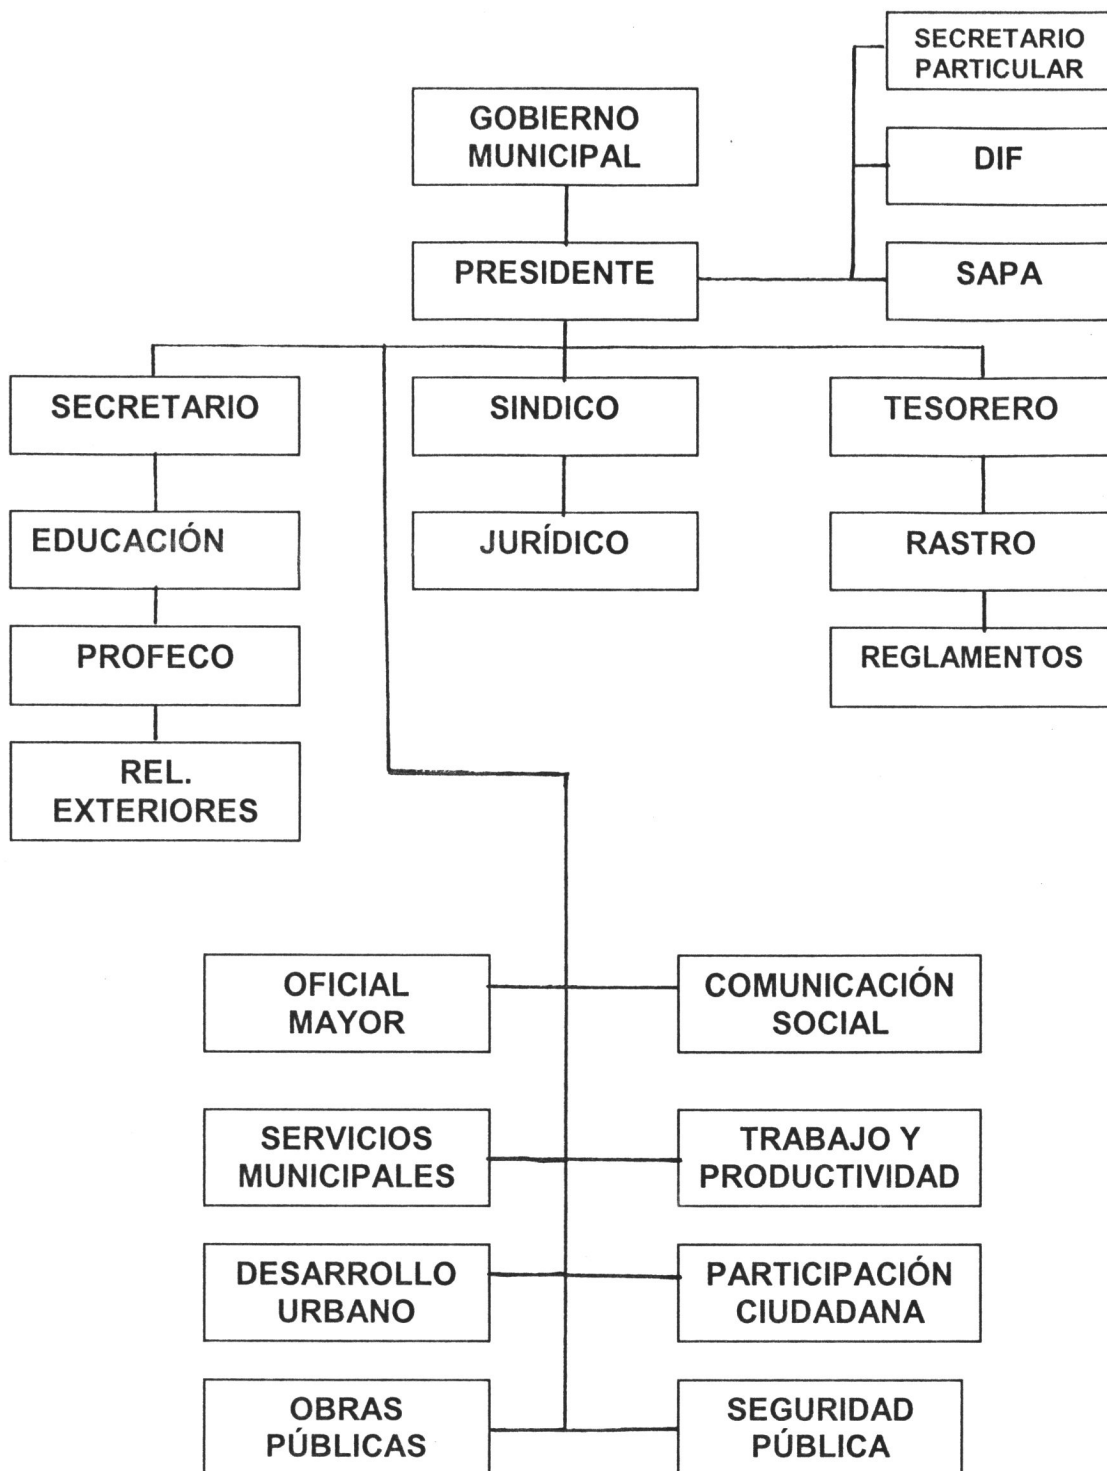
SECRETARIO PARTICULAR

GOBIERNO MUNICIPAL

DIF

PRESIDENTE

SAPA

SECRETARIO

SINDICO

TESORERO

EDUCACIÓN

JURÍDICO

RASTRO

PROFECO

REGLAMENTOS

REL. EXTERIORES

OFICIAL MAYOR

COMUNICACIÓN SOCIAL

SERVICIOS MUNICIPALES

TRABAJO Y PRODUCTIVIDAD

DESARROLLO URBANO

PARTICIPACIÓN CIUDADANA

OBRAS PÚBLICAS

SEGURIDAD PÚBLICA